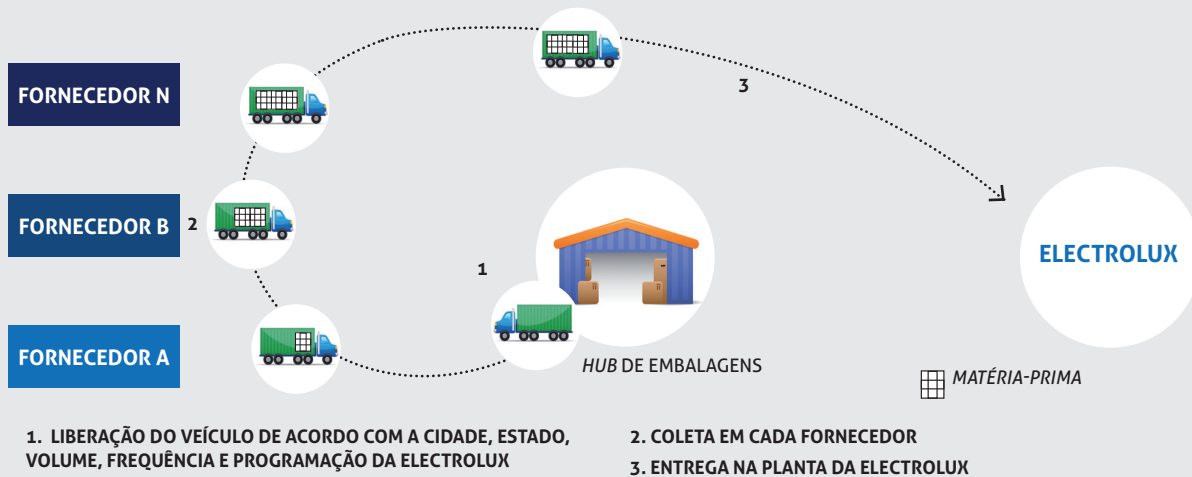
FORNECEDOR N

3

FORNECEDOR B

2

1

ELECTROLUX

FORNECEDOR A

*HUB* DE EMBALAGENS

*MATÉRIA-PRIMA*

1. LIBERAÇÃO DO VEÍCULO DE ACORDO COM A CIDADE, ESTADO, VOLUME, FREQUÊNCIA E PROGRAMAÇÃO DA ELECTROLUX

2. COLETA EM CADA FORNECEDOR

3. ENTREGA NA PLANTA DA ELECTROLUX